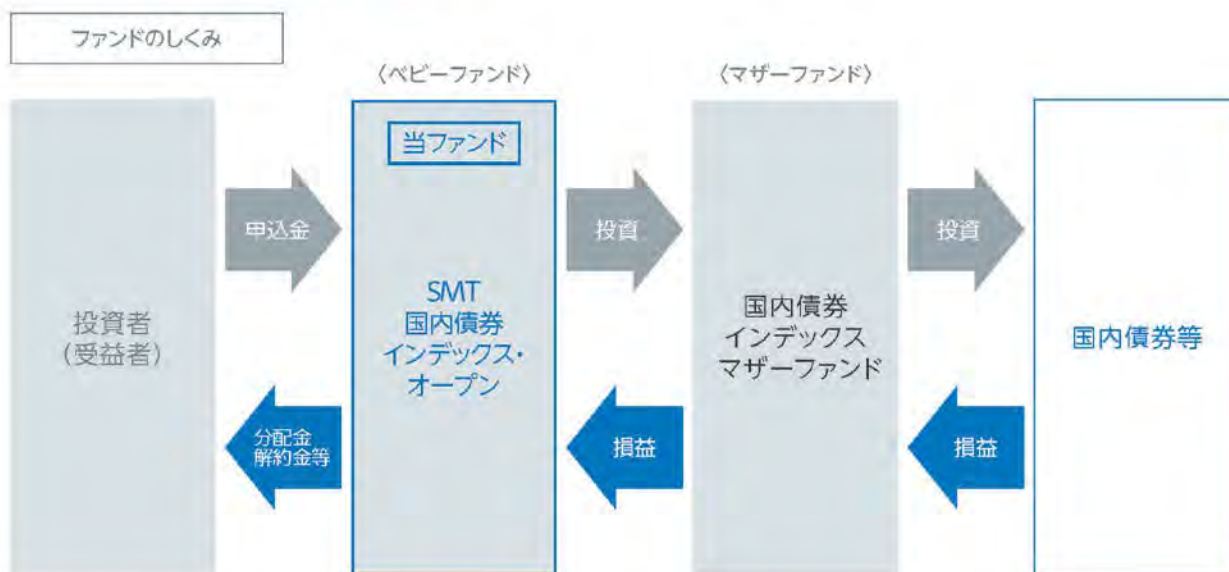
ファンドのしくみ

〈ベビーファンド〉

〈マザーファンド〉

投資者
(受益者)

申込金

分配金
解約金等

当ファンド

SMT
国内債券
インデックス・
オープン

投資

損益

国内債券
インデックス
マザーファンド

投資

損益

国内債券等